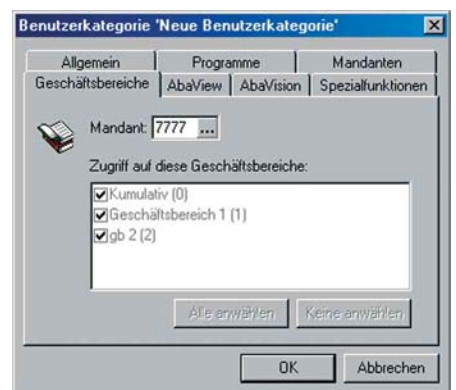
Benutzerkategorie 'Neue Benutzerkategorie'

Allgemein | Programme | Mandanten
Geschäftsbereiche | AbaView | AbaVision | Spezialfunktionen

Mandant: 7777 ...

Zugriff auf diese Geschäftsbereiche:

Kumulativ (0)
Geschäftsbereich 1 (1)
gb 2 (2)

Alle anwählen | Keine anwählen

OK | Abbrechen